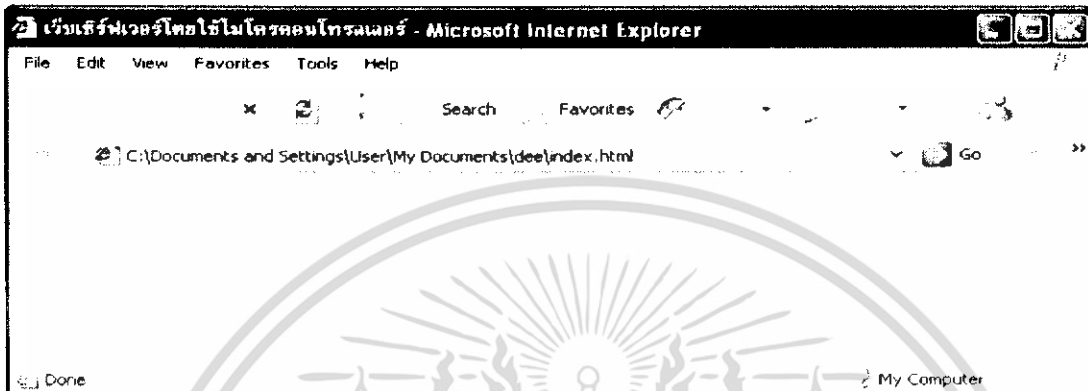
เว็บเซิร์ฟเวอร์โดยใช้ไมโครคอนโทรลเลอร์ - Microsoft Internet Explorer

File Edit View Favorites Tools Help

Search Favorites

C:\Documents and Settings\User\My Documents\dee\index.html

Go

Done

My Computer